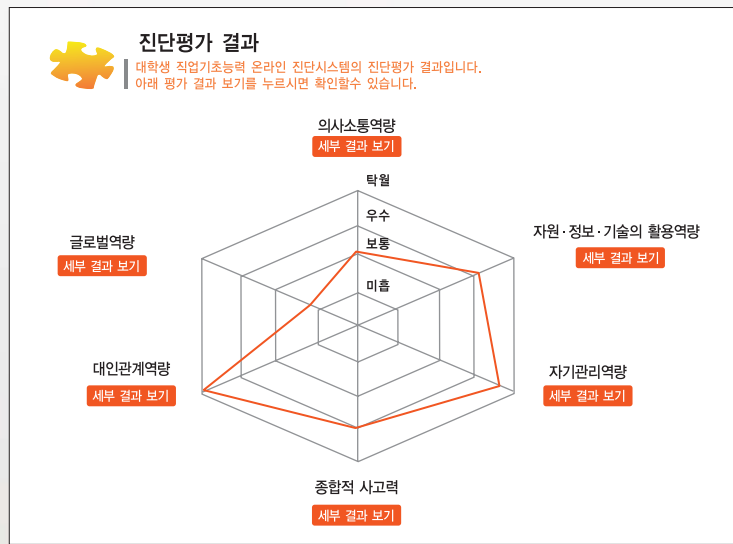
진단평가 결과

대학생 직업기초능력 온라인 진단시스템의 진단평가 결과입니다.
아래 평가 결과 보기를 누르시면 확인할수 있습니다.

의사소통역량
세부 결과 보기

탁월
우수
보통
미흡

자원·정보·기술의 활용역량
세부 결과 보기

글로벌역량
세부 결과 보기

대인관계역량
세부 결과 보기

자기관리역량
세부 결과 보기

종합적 사고력
세부 결과 보기